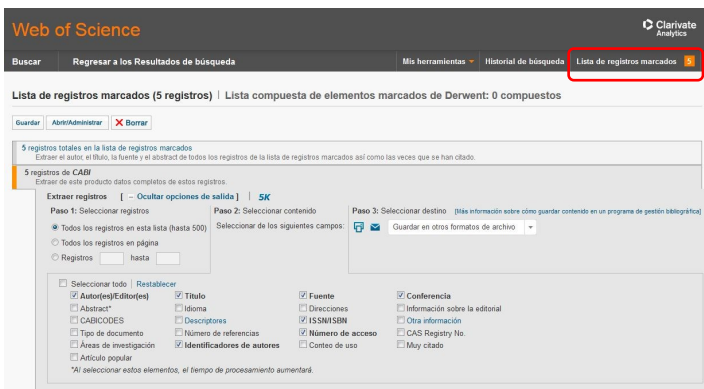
Web of Science

Clarivate Analytics

Buscar | Regresar a los Resultados de búsqueda | Mis herramientas | Historial de búsqueda | Lista de registros marcados 5

Lista de registros marcados (5 registros) | Lista compuesta de elementos marcados de Derwent: 0 compuestos

Guardar | Abrir/Administrar | X Borrar

5 registros totales en la lista de registros marcados
Extraer el autor, el título, la fuente y el abstract de todos los registros de la lista de registros marcados así como las veces que se han citado.

5 registros de CABI
Extraer de este producto datos completos de estos registros.

Extraer registros [ – Ocultar opciones de salida ] | 5K

Paso 1: Seleccionar registros
Todos los registros en esta lista (hasta 500)
Todos los registros en página
Registros hasta

Paso 2: Seleccionar contenido
Seleccionar de los siguientes campos:

Paso 3: Seleccionar destino [Más información sobre cómo guardar contenido en un programa de gestión bibliográfica]
Guardar en otros formatos de archivo

Seleccionar todo | Restablecer

| | | | |
|---|---|---|---|
| Autor(es)/Editor(es) | Título | Fuente | Conferencia |
| Abstract* | Idioma | Direcciones | Información sobre la editorial |
| CABICODES | Descriptores | ISSN/ISBN | Otra información |
| Tipo de documento | Número de referencias | Número de acceso | CAS Registry No. |
| Áreas de investigación | Identificadores de autores | Conteo de uso | Muy citado |
| Artículo popular | | | |

*Al seleccionar estos elementos, el tiempo de procesamiento aumentará.